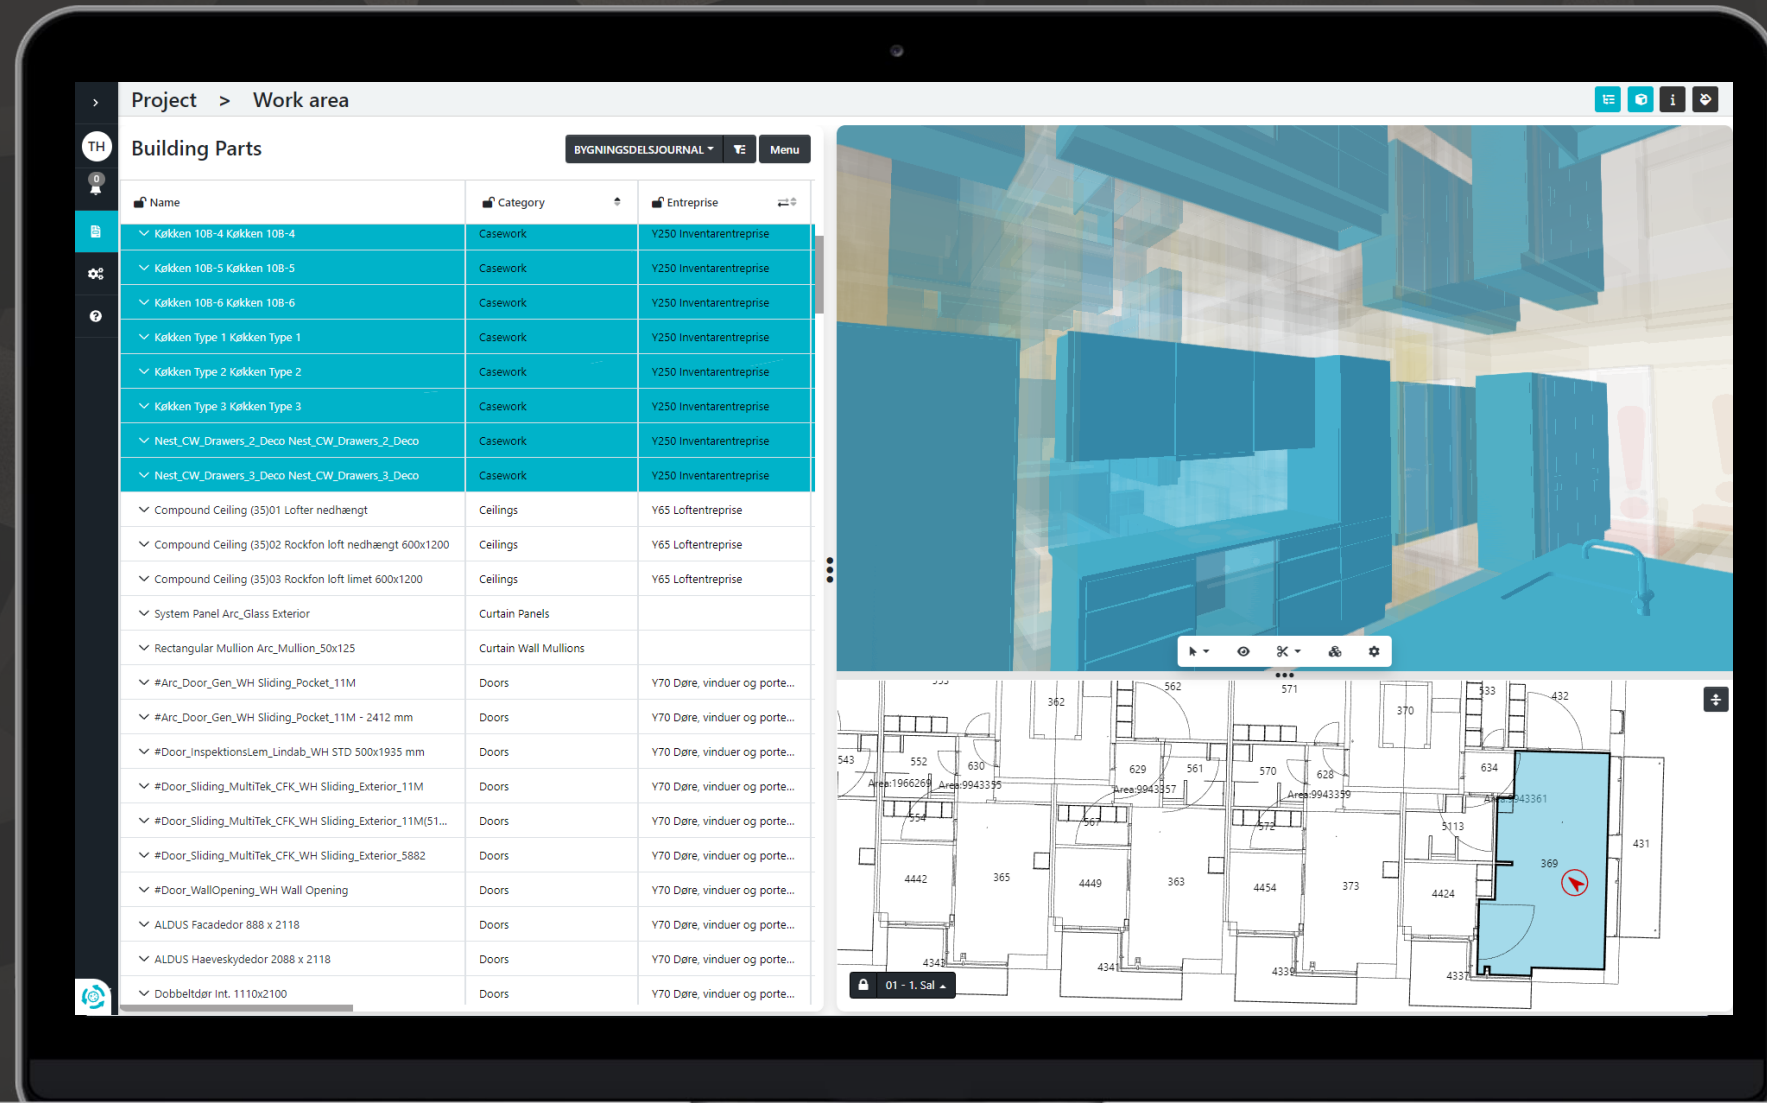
Project > Work area

TH

Building Parts

BYGNINGSDELSJOURNAL Menu

| Name | Category | Entreprise |
|---|---|---|
| Køkken 108-4 Køkken 108-4 | Casework | Y250 Inventarentreprise |
| Køkken 108-5 Køkken 108-5 | Casework | Y250 Inventarentreprise |
| Køkken 108-6 Køkken 108-6 | Casework | Y250 Inventarentreprise |
| Køkken Type 1 Køkken Type 1 | Casework | Y250 Inventarentreprise |
| Køkken Type 2 Køkken Type 2 | Casework | Y250 Inventarentreprise |
| Køkken Type 3 Køkken Type 3 | Casework | Y250 Inventarentreprise |
| Nest_CW_Drawers_2_Deco Nest_CW_Drawers_2_Deco | Casework | Y250 Inventarentreprise |
| Nest_CW_Drawers_3_Deco Nest_CW_Drawers_3_Deco | Casework | Y250 Inventarentreprise |
| Compound Ceiling (35)01 Lofter nedhængt | Ceilings | Y65 Loftentreprise |
| Compound Ceiling (35)02 Rockfon loft nedhængt 600x1200 | Ceilings | Y65 Loftentreprise |
| Compound Ceiling (35)03 Rockfon loft limet 600x1200 | Ceilings | Y65 Loftentreprise |
| System Panel Arc_Glass Exterior | Curtain Panels | |
| Rectangular Mullion Arc_Mullion_50x125 | Curtain Wall Mullions | |
| #Arc_Door_Gen_WH Sliding_Pocket_11M | Doors | Y70 Døre, vinduer og porte... |
| #Arc_Door_Gen_WH Sliding_Pocket_11M - 2412 mm | Doors | Y70 Døre, vinduer og porte... |
| #Door_InspektionsLem_Lindab_WH STD 500x1935 mm | Doors | Y70 Døre, vinduer og porte... |
| #Door_Sliding_MultiTek_CFK_WH Sliding_Exterior_11M | Doors | Y70 Døre, vinduer og porte... |
| #Door_Sliding_MultiTek_CFK_WH Sliding_Exterior_11M(51... | Doors | Y70 Døre, vinduer og porte... |
| #Door_Sliding_MultiTek_CFK_WH Sliding_Exterior_5882 | Doors | Y70 Døre, vinduer og porte... |
| #Door_WallOpening_WH Wall Opening | Doors | Y70 Døre, vinduer og porte... |
| ALDUS Facadedor 888 x 2118 | Doors | Y70 Døre, vinduer og porte... |
| ALDUS Haeveskydedor 2088 x 2118 | Doors | Y70 Døre, vinduer og porte... |
| Dobbeltdør Int. 1110x2100 | Doors | Y70 Døre, vinduer og porte... |

362 562 571 533 432 370 543 552 630 629 561 570 628 634 Area:1966269 Area:9943355 Area:9943357 Area:9943359 Area:9943361 554 567 572 5113 431 369 4442 365 4449 363 4454 373 4424 4343 4341 4339 4337

01 - 1. Sal